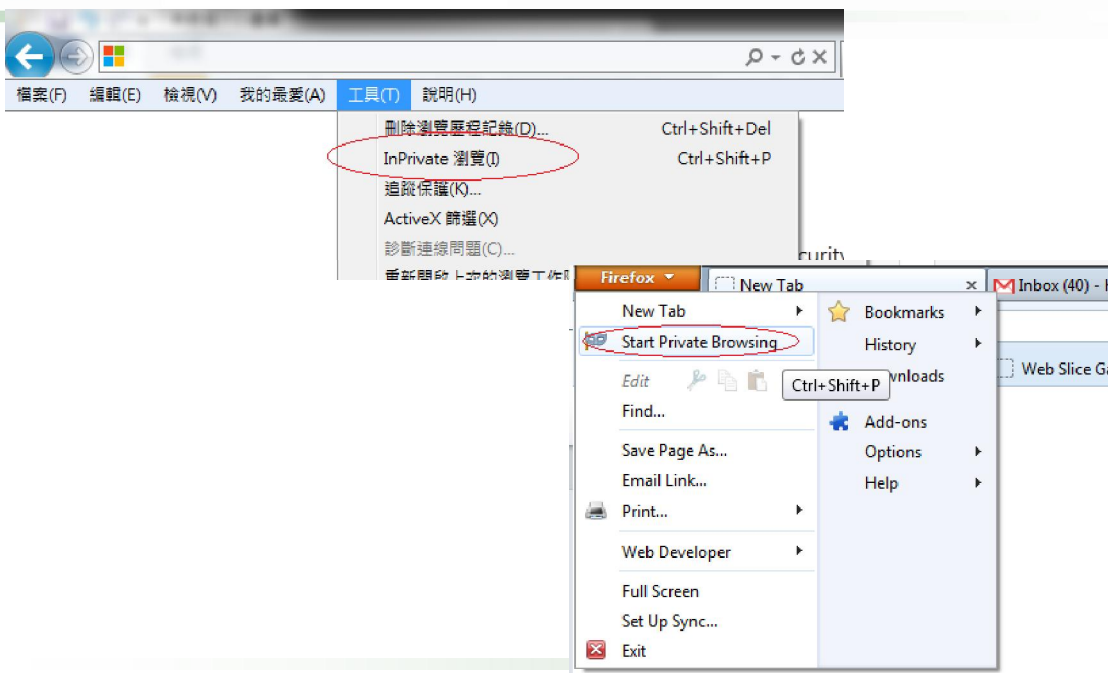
檔案(F) 編輯(E) 檢視(V) 我的最愛(A) 工具(T) 說明(H)

刪除瀏覽歷程記錄(D)... Ctrl+Shift+Del
InPrivate 瀏覽(I) Ctrl+Shift+P
追蹤保護(K)...
ActiveX 篩選(X)
診斷連線問題(C)...
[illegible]

curity

Firefox
New Tab
Inbox (40) - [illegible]

New Tab
Start Private Browsing
Edit
Find...
Save Page As...
Email Link...
Print...
Web Developer
Full Screen
Set Up Sync...
Exit

Bookmarks
History
wnloads
Ctrl+Shift+P
Add-ons
Options
Help

Web Slice G